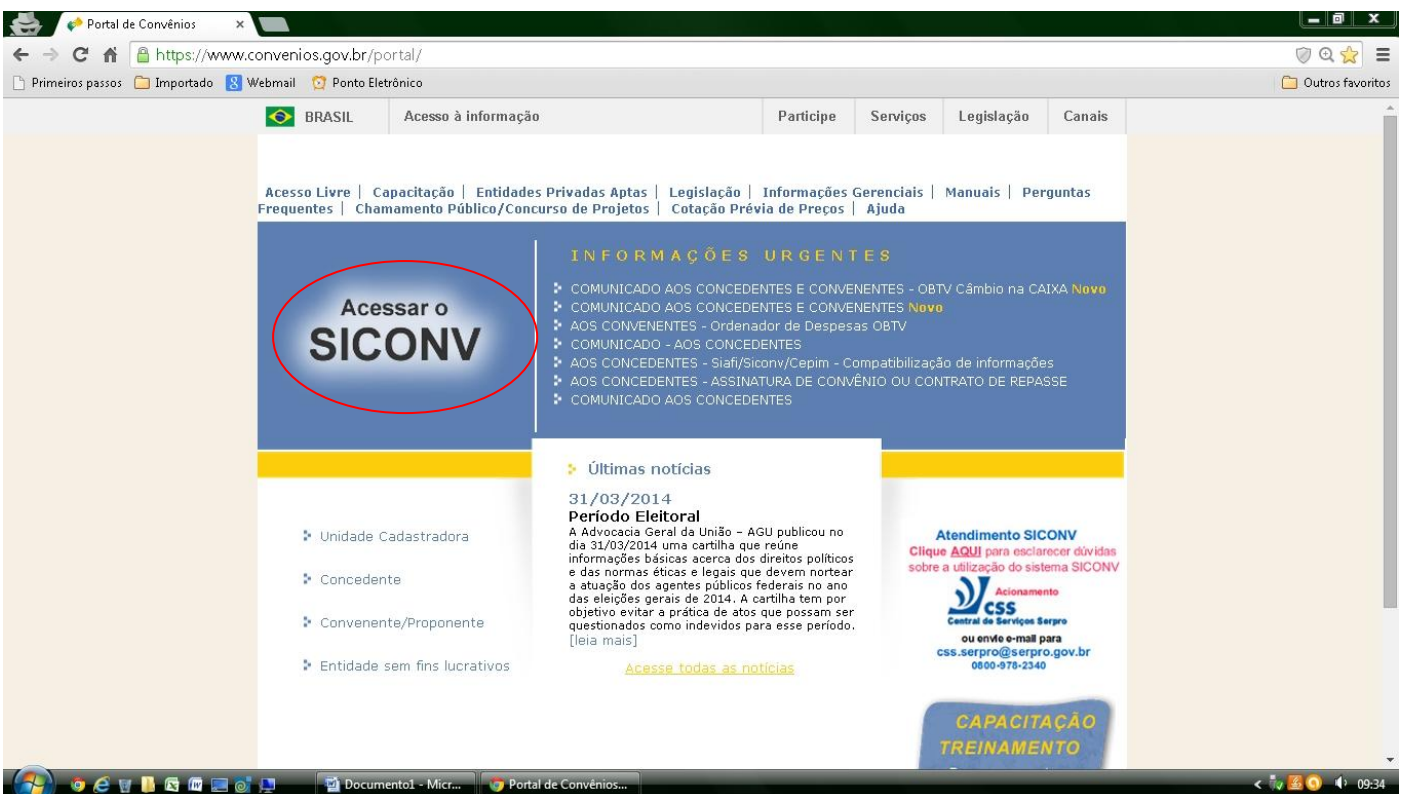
Portal de Convênios ×

https://www.convenios.gov.br/portal/

Primeiros passos | Importado | Webmail | Ponto Eletrônico | Outros favoritos

BRASIL | Acesso à informação | Participe | Serviços | Legislação | Canais

Acesso Livre | Capacitação | Entidades Privadas Aptas | Legislação | Informações Gerenciais | Manuais | Perguntas Frequentes | Chamamento Público/Concurso de Projetos | Cotação Prévia de Preços | Ajuda

Acessar o SICONV

INFORMAÇÕES URGENTES

COMUNICADO AOS CONCEDENTES E CONVENENTES - OBTV Câmbio na CAIXA Novo
COMUNICADO AOS CONCEDENTES E CONVENENTES Novo
AOS CONVENENTES - Ordenador de Despesas OBTV
COMUNICADO - AOS CONCEDENTES
AOS CONCEDENTES - Siafi/Siconv/Cepim - Compatibilização de informações
AOS CONCEDENTES - ASSINATURA DE CONVÊNIO OU CONTRATO DE REPASSE
COMUNICADO AOS CONCEDENTES

Unidade Cadastradora
Concedente
Convenente/Proponente
Entidade sem fins lucrativos

Últimas notícias

31/03/2014
Período Eleitoral
A Advocacia Geral da União – AGU publicou no dia 31/03/2014 uma cartilha que reúne informações básicas acerca dos direitos políticos e das normas éticas e legais que devem nortear a atuação dos agentes públicos federais no ano das eleições gerais de 2014. A cartilha tem por objetivo evitar a prática de atos que possam ser questionados como indevidos para esse período. [leia mais]

Acesse todas as notícias

Atendimento SICONV
Clique AQUI para esclarecer dúvidas sobre a utilização do sistema SICONV
Acionamento
CSS
Central de Serviços Serpro
ou envie e-mail para
css.serpro@serpro.gov.br
0800-978-2340

CAPACITAÇÃO
TREINAMENTO

Documento1 - Micr... | Portal de Convênios... | 09:34